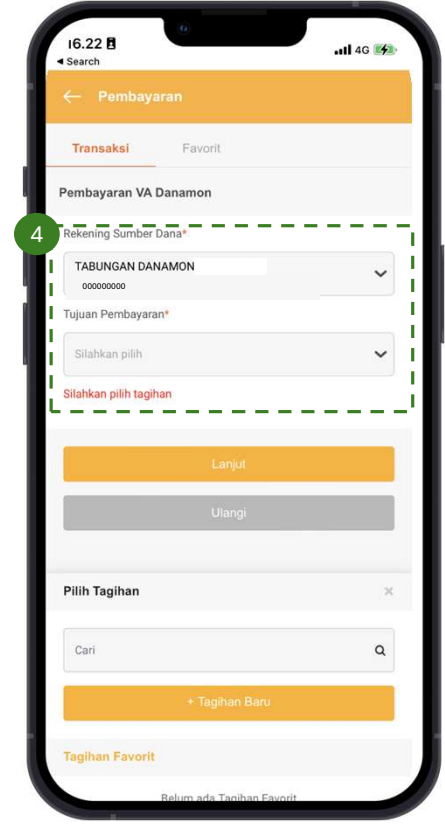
16.22
◂ Search
4G

Pembayaran

Transaksi
Favorit

Pembayaran VA Danamon

4

Rekening Sumber Dana*

TABUNGAN DANAMON
000000000

Tujuan Pembayaran*

Silahkan pilih

Silahkan pilih tagihan

Lanjut

Ulangi

Pilih Tagihan

×

Cari

+ Tagihan Baru

Tagihan Favorit

Belum ada Tagihan Favorit